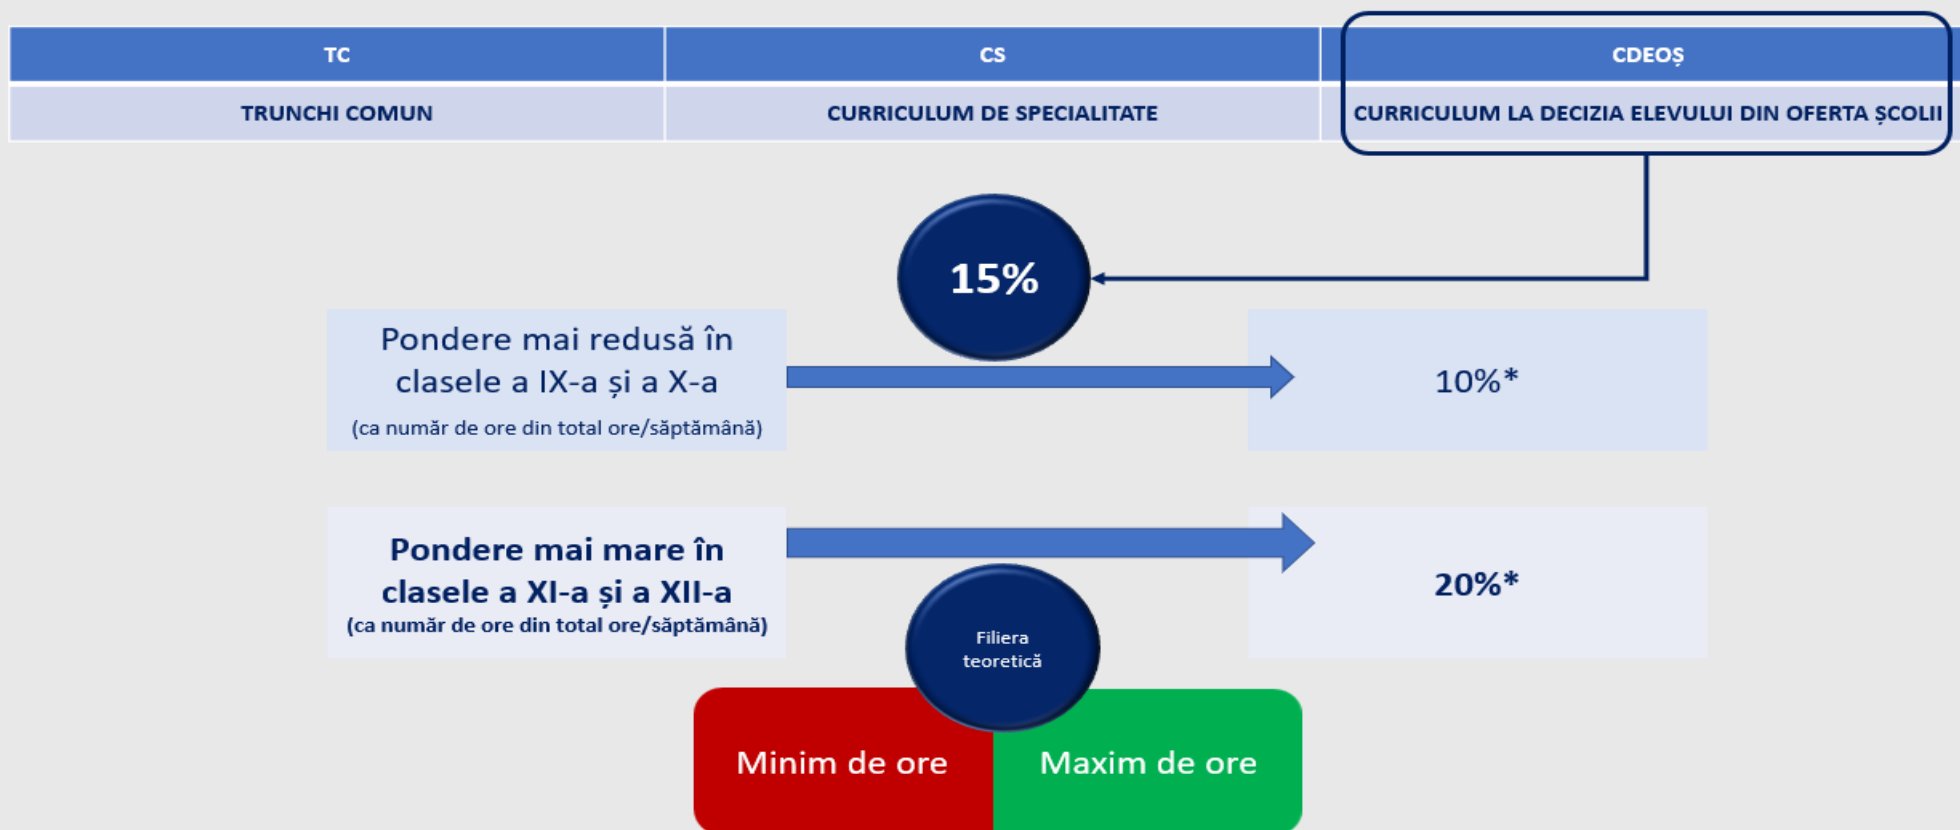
| TC | CS | CDEOȘ |
|---|---|---|
| TRUNCHI COMUN | CURRICULUM DE SPECIALITATE | CURRICULUM LA DECIZIA ELEVULUI DIN OFERTA ȘCOLII |

15%

Pondere mai redusă în clasele a IX-a și a X-a
(ca număr de ore din total ore/săptămână)

10%*

Pondere mai mare în clasele a XI-a și a XII-a
(ca număr de ore din total ore/săptămână)

20%*

Filiera teoretică

Minim de ore

Maxim de ore